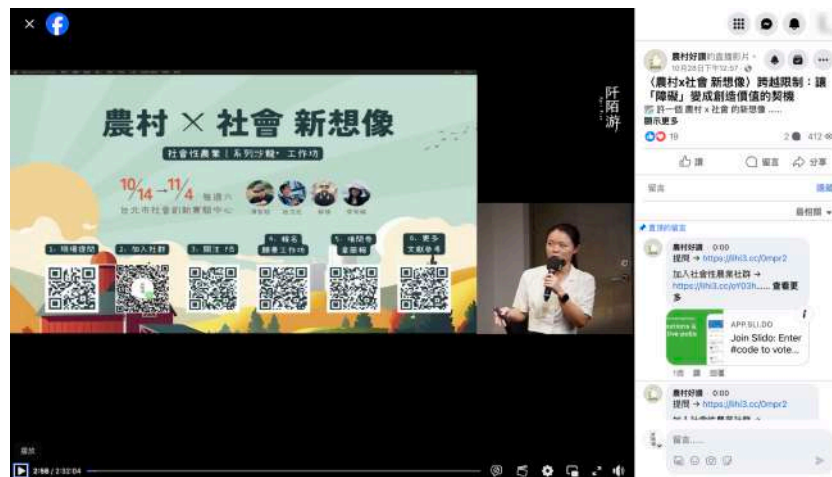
農村 × 社會 新想像

社會性農業｜系列沙龍・工作坊

10/14 → 11/4 每週六

台北市社會創新實驗中心

1. 現場提問
2. 加入社群
3. 開放 FB
4. 報名 願景工作坊
5. 填問卷 拿贈品
6. 更多 文獻參考

阡陌游

農村好讚的直播影片。
10月28日下午12:57

《農村x社會 新想像》跨越限制：讓「障礙」變成創造價值的契機

許一個 農村 x 社會 的新想像 ......
顯示更多

19
2 412

讚
留言
分享

留言
最相關

直播的留言

農村好讚 0:00
提問 → https://lihi3.cc/Ompr2

加入社會性農業社群 → https://lihi3.cc/oY03h...... 查看更多

APP.SLI.DO
Join Slido: Enter #code to vote...

讚 回覆

農村好讚 0:00
提問 → https://lihi3.cc/Ompr2

留言......

播放
2:56 / 2:32:04